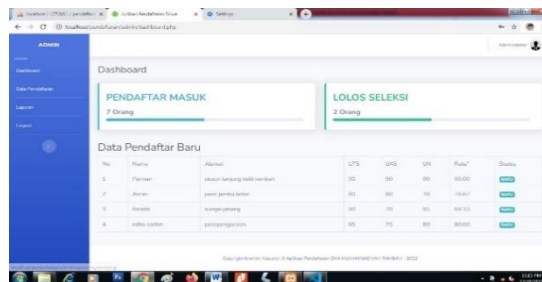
ADMIN

Dashboard

Data Pendaftar

Laporan

Dashboard

PENDAFTAR MASUK
7 Orang

LOLOS SELEKSI
2 Orang

Data Pendaftar Baru

| No | Nama | Alamat | UTS | UAS | UN | Rata" | Status |
|---|---|---|---|---|---|---|---|
| 1 | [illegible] | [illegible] | 90 | 80 | 90 | 86.00 | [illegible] |
| 2 | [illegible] | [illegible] | 80 | 80 | 78 | 79.67 | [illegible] |
| 3 | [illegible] | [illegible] | 90 | 78 | 85 | 84.33 | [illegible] |
| 4 | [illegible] | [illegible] | 85 | 75 | 80 | 80.00 | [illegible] |

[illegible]